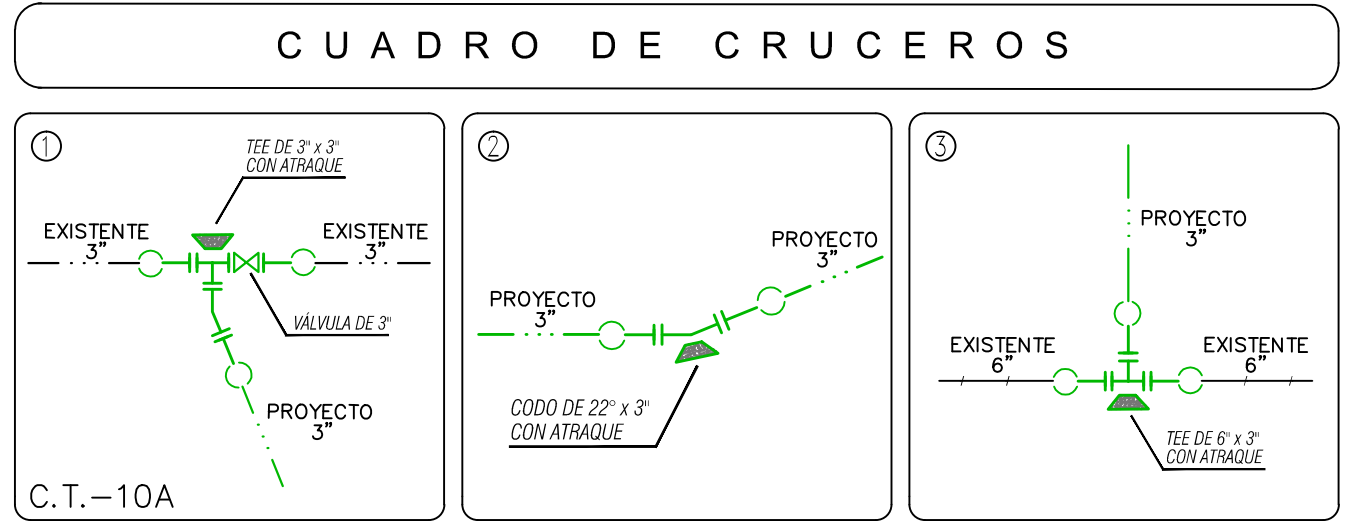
CUADRO DE CRUCEROS

①

TEE DE 3" x 3"
CON ATRAQUE

EXISTENTE
3"

EXISTENTE
3"

VÁLVULA DE 3"

PROYECTO
3"

C.T.—10A

②

PROYECTO
3"

PROYECTO
3"

CODO DE 22° x 3"
CON ATRAQUE

③

PROYECTO
3"

EXISTENTE
6"

EXISTENTE
6"

TEE DE 6" x 3"
CON ATRAQUE